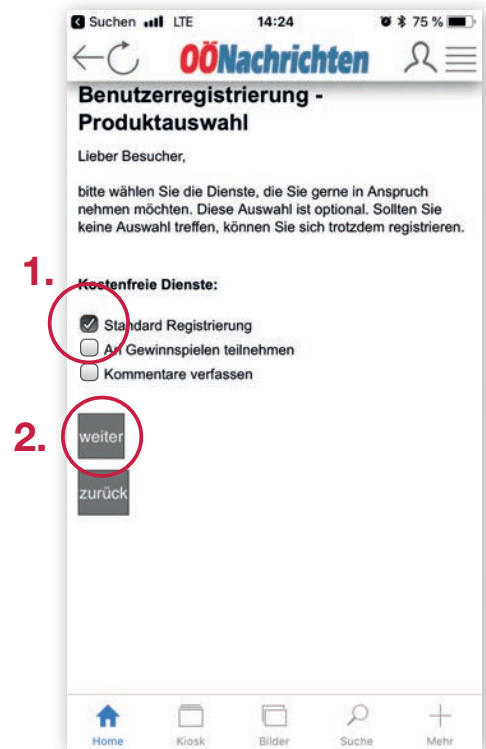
Suchen LTE 14:24 75 %

OÖNachrichten

Benutzerregistrierung - Produktauswahl

Lieber Besucher,

bitte wählen Sie die Dienste, die Sie gerne in Anspruch nehmen möchten. Diese Auswahl ist optional. Sollten Sie keine Auswahl treffen, können Sie sich trotzdem registrieren.

1.

Kostenfreie Dienste:

Standard Registrierung
An Gewinnspielen teilnehmen
Kommentare verfassen

2.

weiter

zurück

Home Kiosk Bilder Suche Mehr